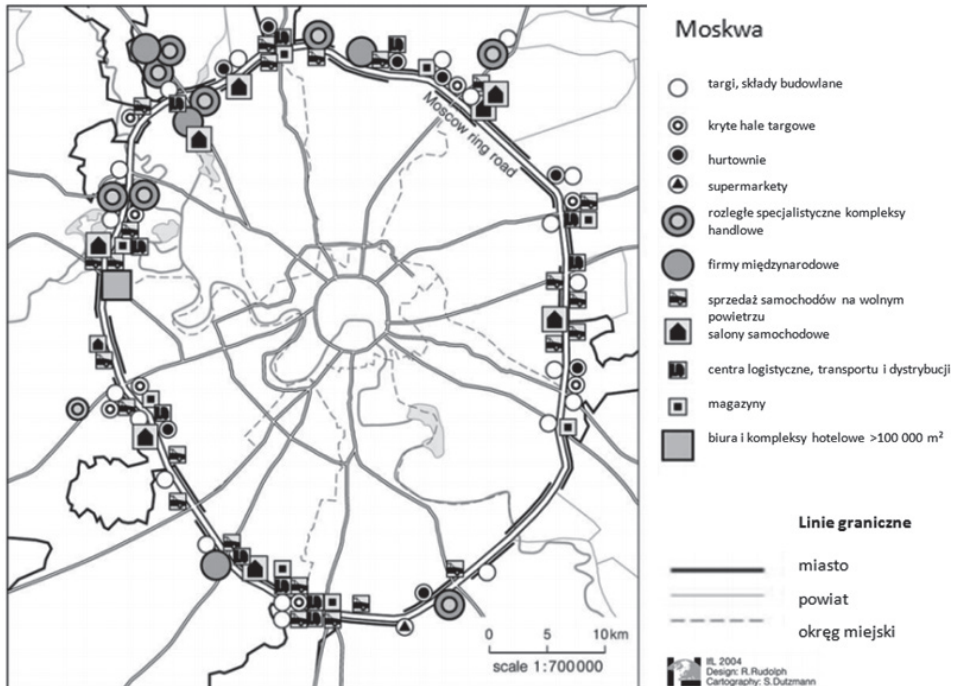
Moscow ring road

0 5 10km
scale 1:700000

Moskwa

targi, składy budowlane

kryte hale targowe

hurtownie

supermarkety

rozległe specjalistyczne kompleksy handlowe

firmy międzynarodowe

sprzedaż samochodów na wolnym powietrzu

salony samochodowe

centra logistyczne, transportu i dystrybucji

magazyny

biura i kompleksy hotelowe >100 000 m²

Linie graniczne

miasto

powiat

okręg miejski

IfL 2004
Design: R.Rudolph
Cartography: S.Dutzmann